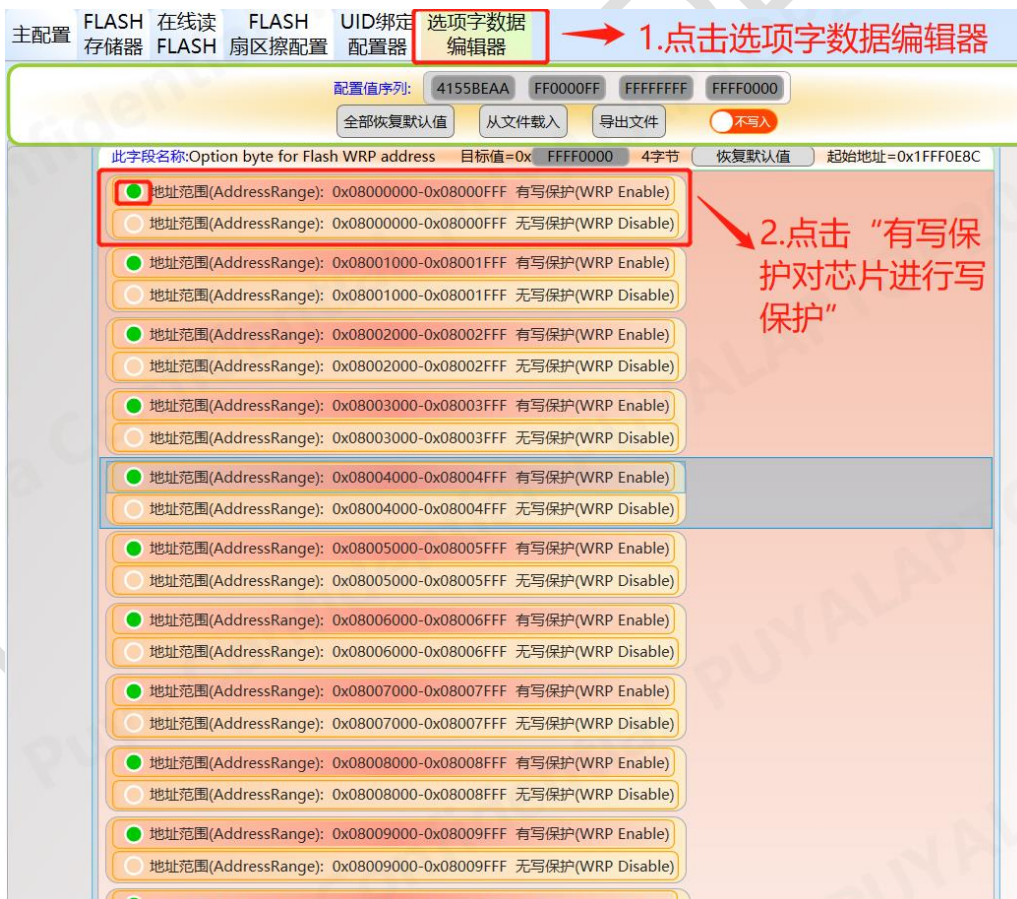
主配置 FLASH 存储器 在线读 FLASH FLASH 扇区擦配置 UID绑定 配置器 选项字数据 编辑器

1.点击选项字数据编辑器

配置值序列: 4155BEAA FF0000FF FFFFFFFF FFFF0000

全部恢复默认值 从文件载入 导出文件 不写入

此字段名称:Option byte for Flash WRP address 目标值=0x FFFF0000 4字节 恢复默认值 起始地址=0x1FFF0E8C

地址范围(AddressRange): 0x08000000-0x08000FFF 有写保护(WRP Enable)
地址范围(AddressRange): 0x08000000-0x08000FFF 无写保护(WRP Disable)

2.点击"有写保护对芯片进行写保护"

地址范围(AddressRange): 0x08001000-0x08001FFF 有写保护(WRP Enable)
地址范围(AddressRange): 0x08001000-0x08001FFF 无写保护(WRP Disable)
地址范围(AddressRange): 0x08002000-0x08002FFF 有写保护(WRP Enable)
地址范围(AddressRange): 0x08002000-0x08002FFF 无写保护(WRP Disable)
地址范围(AddressRange): 0x08003000-0x08003FFF 有写保护(WRP Enable)
地址范围(AddressRange): 0x08003000-0x08003FFF 无写保护(WRP Disable)
地址范围(AddressRange): 0x08004000-0x08004FFF 有写保护(WRP Enable)
地址范围(AddressRange): 0x08004000-0x08004FFF 无写保护(WRP Disable)
地址范围(AddressRange): 0x08005000-0x08005FFF 有写保护(WRP Enable)
地址范围(AddressRange): 0x08005000-0x08005FFF 无写保护(WRP Disable)
地址范围(AddressRange): 0x08006000-0x08006FFF 有写保护(WRP Enable)
地址范围(AddressRange): 0x08006000-0x08006FFF 无写保护(WRP Disable)
地址范围(AddressRange): 0x08007000-0x08007FFF 有写保护(WRP Enable)
地址范围(AddressRange): 0x08007000-0x08007FFF 无写保护(WRP Disable)
地址范围(AddressRange): 0x08008000-0x08008FFF 有写保护(WRP Enable)
地址范围(AddressRange): 0x08008000-0x08008FFF 无写保护(WRP Disable)
地址范围(AddressRange): 0x08009000-0x08009FFF 有写保护(WRP Enable)
地址范围(AddressRange): 0x08009000-0x08009FFF 无写保护(WRP Disable)

PUYALAP